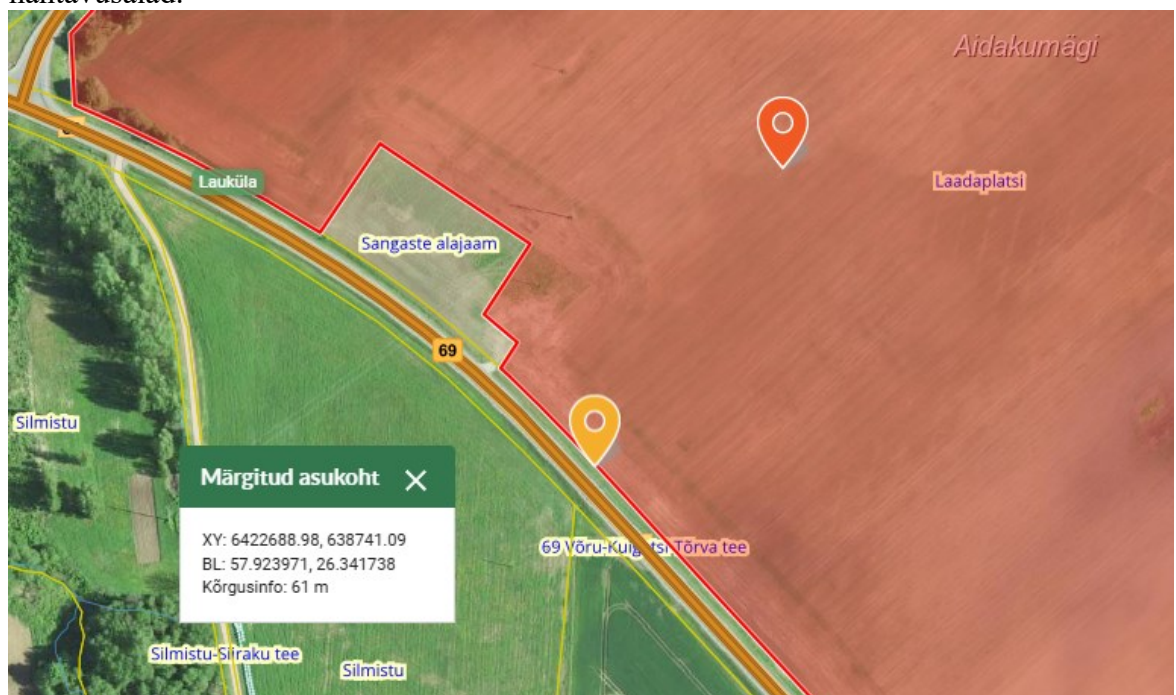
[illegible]

Aidakumägi

Lauküla

Laadaplatsi

Sangaste alajaam

69

Silmistu

Märgitud asukoht ✕

XY: 6422688.98, 638741.09
BL: 57.923971, 26.341738
Kõrgusinfo: 61 m

69 Võru-Kuig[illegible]tsi-Tõrva tee

Silmistu-Siiraku tee

Silmistu